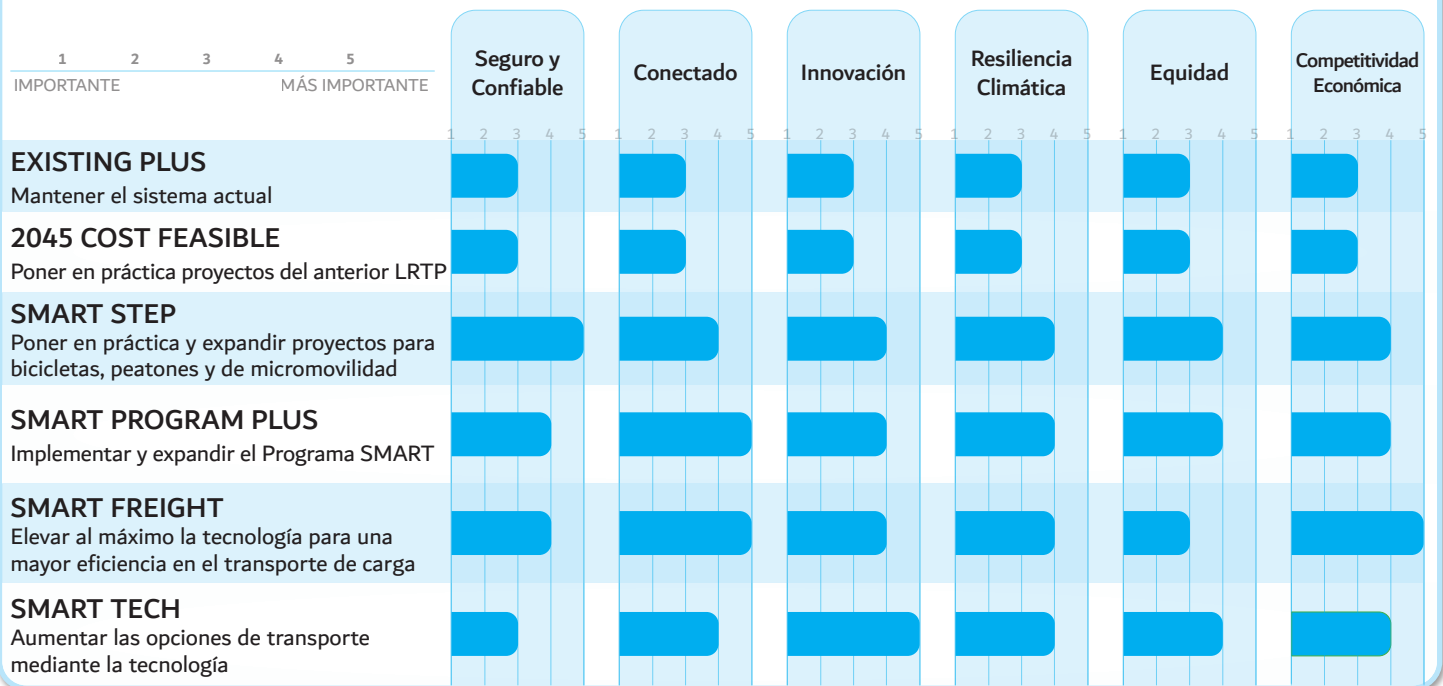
1 2 3 4 5
IMPORTANTE MÁS IMPORTANTE

| | Seguro y Confiable | Conectado | Innovación | Resiliencia Climática | Equidad | Competitividad Económica |
|---|---|---|---|---|---|---|
| | 1 2 3 4 5 | 1 2 3 4 5 | 1 2 3 4 5 | 1 2 3 4 5 | 1 2 3 4 5 | 1 2 3 4 5 |
| EXISTING PLUS Mantener el sistema actual | | | | | | |
| 2045 COST FEASIBLE Poner en práctica proyectos del anterior LRTP | | | | | | |
| SMART STEP Poner en práctica y expandir proyectos para bicicletas, peatones y de micromovilidad | | | | | | |
| SMART PROGRAM PLUS Implementar y expandir el Programa SMART | | | | | | |
| SMART FREIGHT Elevar al máximo la tecnología para una mayor eficiencia en el transporte de carga | | | | | | |
| SMART TECH Aumentar las opciones de transporte mediante la tecnología | | | | | | |